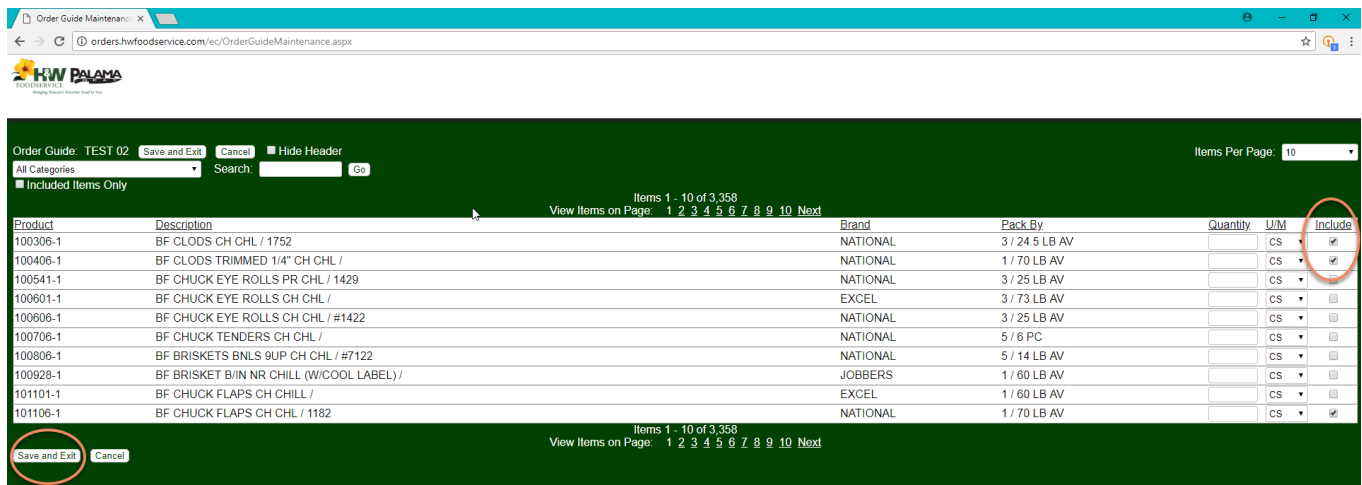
Order Guide Maintenanc ×

orders.hwfoodservice.com/ec/OrderGuideMaintenance.aspx

HAW FOODSERVICE PALAMA

Order Guide: TEST 02 Save and Exit Cancel Hide Header
All Categories Search: Go
Included Items Only

Items Per Page: 10

Items 1 - 10 of 3,358
View Items on Page: 1 2 3 4 5 6 7 8 9 10 Next

| Product | Description | Brand | Pack By | Quantity | U/M | Include |
|---|---|---|---|---|---|---|
| 100306-1 | BF CLODS CH CHL / 1752 | NATIONAL | 3 / 24.5 LB AV | | CS | ✔ |
| 100406-1 | BF CLODS TRIMMED 1/4" CH CHL / | NATIONAL | 1 / 70 LB AV | | CS | ✔ |
| 100541-1 | BF CHUCK EYE ROLLS PR CHL / 1429 | NATIONAL | 3 / 25 LB AV | | CS | |
| 100601-1 | BF CHUCK EYE ROLLS CH CHL / | EXCEL | 3 / 73 LB AV | | CS | |
| 100606-1 | BF CHUCK EYE ROLLS CH CHL / #1422 | NATIONAL | 3 / 25 LB AV | | CS | |
| 100706-1 | BF CHUCK TENDERS CH CHL / | NATIONAL | 5 / 6 PC | | CS | |
| 100806-1 | BF BRISKETS BNLS 9UP CH CHL / #7122 | NATIONAL | 5 / 14 LB AV | | CS | |
| 100928-1 | BF BRISKET B/IN NR CHILL (W/COOL LABEL) / | JOBBERS | 1 / 60 LB AV | | CS | |
| 101101-1 | BF CHUCK FLAPS CH CHILL / | EXCEL | 1 / 60 LB AV | | CS | |
| 101106-1 | BF CHUCK FLAPS CH CHL / 1182 | NATIONAL | 1 / 70 LB AV | | CS | ✔ |

Items 1 - 10 of 3,358
View Items on Page: 1 2 3 4 5 6 7 8 9 10 Next

Save and Exit Cancel